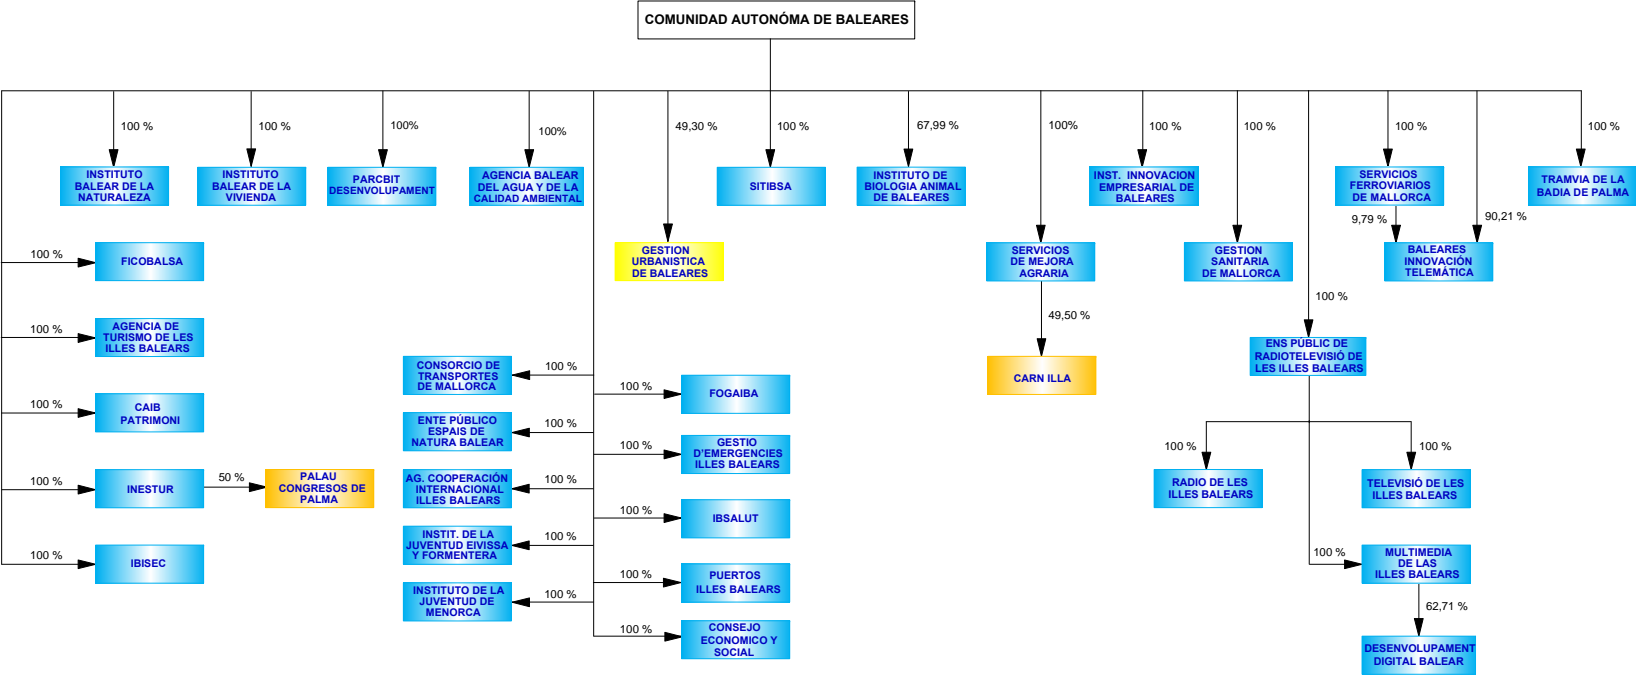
COMUNIDAD AUTONÓMA DE BALEARES

100 %
INSTITUTO BALEAR DE LA NATURALEZA

100 %
INSTITUTO BALEAR DE LA VIVIENDA

100%
PARCBIT DESENVOLUPAMENT

100%
AGENCIA BALEAR DEL AGUA Y DE LA CALIDAD AMBIENTAL

49,30 %
GESTION URBANISTICA DE BALEARES

100 %
SITIBSA

67,99 %
INSTITUTO DE BIOLOGIA ANIMAL DE BALEARES

100%
SERVICIOS DE MEJORA AGRARIA

49,50 %
CARN ILLA

100 %
INST. INNOVACION EMPRESARIAL DE BALEARES

100 %
GESTION SANITARIA DE MALLORCA

100 %
SERVICIOS FERROVIARIOS DE MALLORCA

9,79 %
90,21 %
BALEARES INNOVACIÓN TELEMÁTICA

100 %
TRAMVIA DE LA BADIA DE PALMA

100 %
FICOBALSA

100 %
AGENCIA DE TURISMO DE LES ILLES BALEARS

100 %
CAIB PATRIMONI

100 %
INESTUR

50 %
PALAU CONGRESOS DE PALMA

100 %
IBISEC

100 %
CONSORCIO DE TRANSPORTES DE MALLORCA

100 %
ENTE PÚBLICO ESPAIS DE NATURA BALEAR

100 %
AG. COOPERACIÓN INTERNACIONAL ILLES BALEARS

100 %
INSTIT. DE LA JUVENTUD EIVISSA Y FORMENTERA

100 %
INSTITUTO DE LA JUVENTUD DE MENORCA

100 %
FOGAIBA

100 %
GESTIO D'EMERGENCIES ILLES BALEARS

100 %
IBSALUT

100 %
PUERTOS ILLES BALEARS

100 %
CONSEJO ECONOMICO Y SOCIAL

100 %
ENS PUBLIC DE RADIOTELEVISIÓ DE LES ILLES BALEARS

100 %
RADIO DE LES ILLES BALEARS

100 %
TELEVISIÓ DE LES ILLES BALEARS

100 %
MULTIMEDIA DE LAS ILLES BALEARS

62,71 %
DESENVOLUPAMENT DIGITAL BALEAR